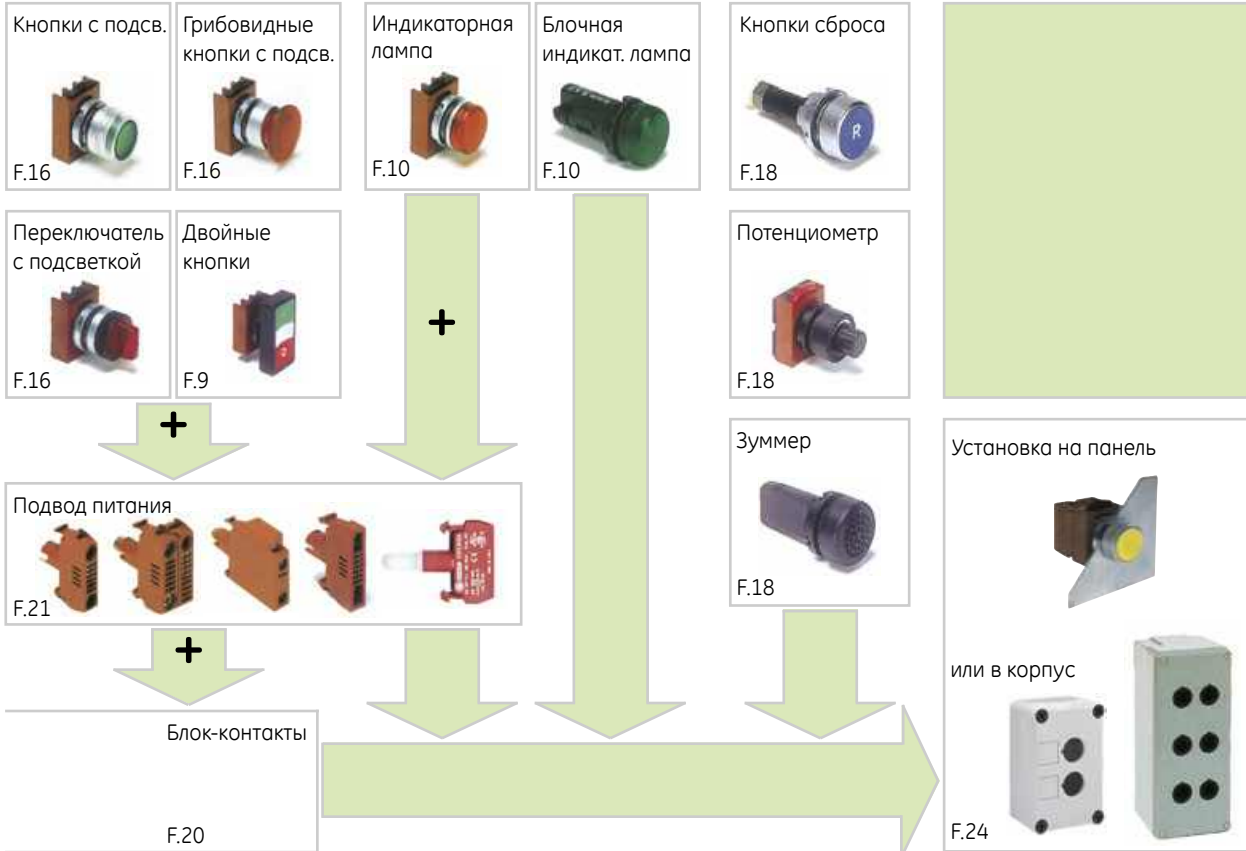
Кнопки с подсв.

F.16

Грибовидные кнопки с подсв.

F.16

Индикаторная лампа

F.10

Блочная индикат. лампа

F.10

Кнопки сброса

R

F.18

Переключатель с подсветкой

F.16

Двойные кнопки

F.9

+

Потенциометр

F.18

+

Подвод питания

F.21

Зуммер

F.18

Установка на панель

+

или в корпус

Блок-контакты

F.20

F.24